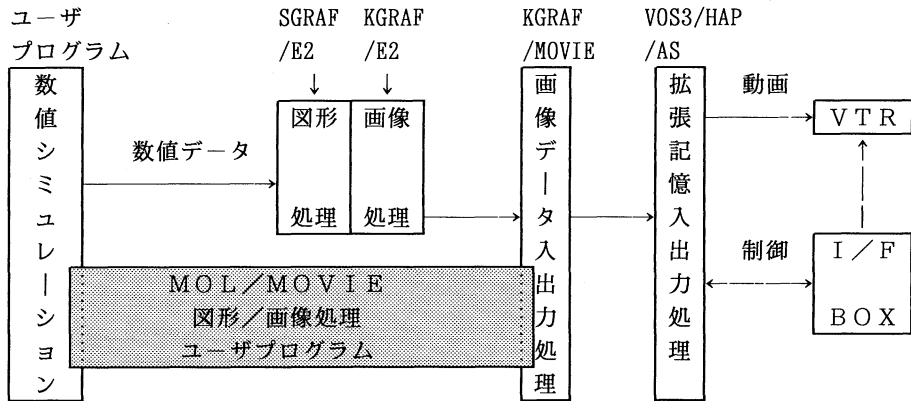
ユーザ
プログラム

SGRAF
/E2

KGRAF
/E2

KGRAF
/MOVIE

VOS3/HAP
/AS

数値シミュレーション

数値データ

図形処理

画像処理

画像データ入出力処理

拡張記憶入出力処理

動画

VTR

制御

I／F
BOX

MOL／MOVIE
図形／画像処理
ユーザプログラム